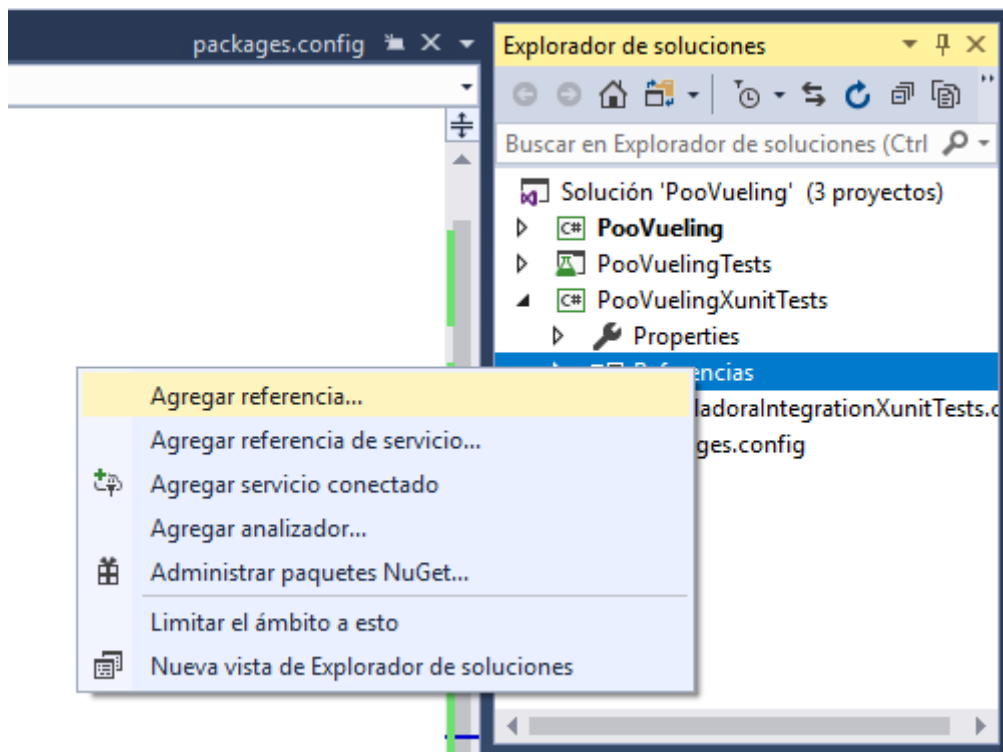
packages.config

Explorador de soluciones

Buscar en Explorador de soluciones (Ctrl

Solución 'PooVueling' (3 proyectos)
PooVueling
PooVuelingTests
PooVuelingXunitTests
Properties
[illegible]encias
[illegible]ladoraIntegrationXunitTests.c
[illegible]ges.config

Agregar referencia...
Agregar referencia de servicio...
Agregar servicio conectado
Agregar analizador...
Administrar paquetes NuGet...
Limitar el ámbito a esto
Nueva vista de Explorador de soluciones